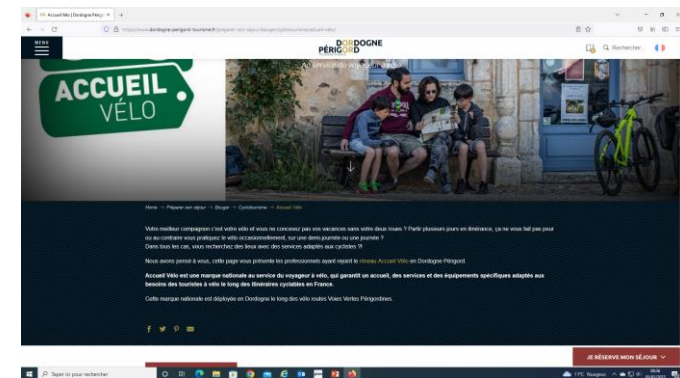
Accueil Vélo | Dordogne Périg ×

https://www.dordogne-perigord-tourisme.fr/preparer-son-sejour/bouger/cyclotourisme/accueil-velo/

MENU

DORDOGNE PÉRIGORD

Rechercher

ACCUEIL VÉLO

Home > Préparer son séjour > Bouger > Cyclotourisme > Accueil Vélo

Votre meilleur compagnon c'est votre vélo et vous ne concevez pas vos vacances sans votre deux roues ? Partir plusieurs jours en itinérance, ça ne vous fait pas peur ou au contraire vous pratiquez le vélo occasionnellement, sur une demi-journée ou une journée ?
Dans tous les cas, vous recherchez des lieux avec des services adaptés aux cyclistes ?!

Nous avons pensé à vous, cette page vous présente les professionnels ayant rejoint le réseau Accueil Vélo en Dordogne Périgord.

Accueil Vélo est une marque nationale au service du voyageur à vélo, qui garantit un accueil, des services et des équipements spécifiques adaptés aux besoins des touristes à vélo le long des itinéraires cyclables en France.

Cette marque nationale est déployée en Dordogne le long des vélo routes Voies Vertes Périgordines.

JE RÉSERVE MON SÉJOUR

Taper ici pour rechercher

17°C Nuageux